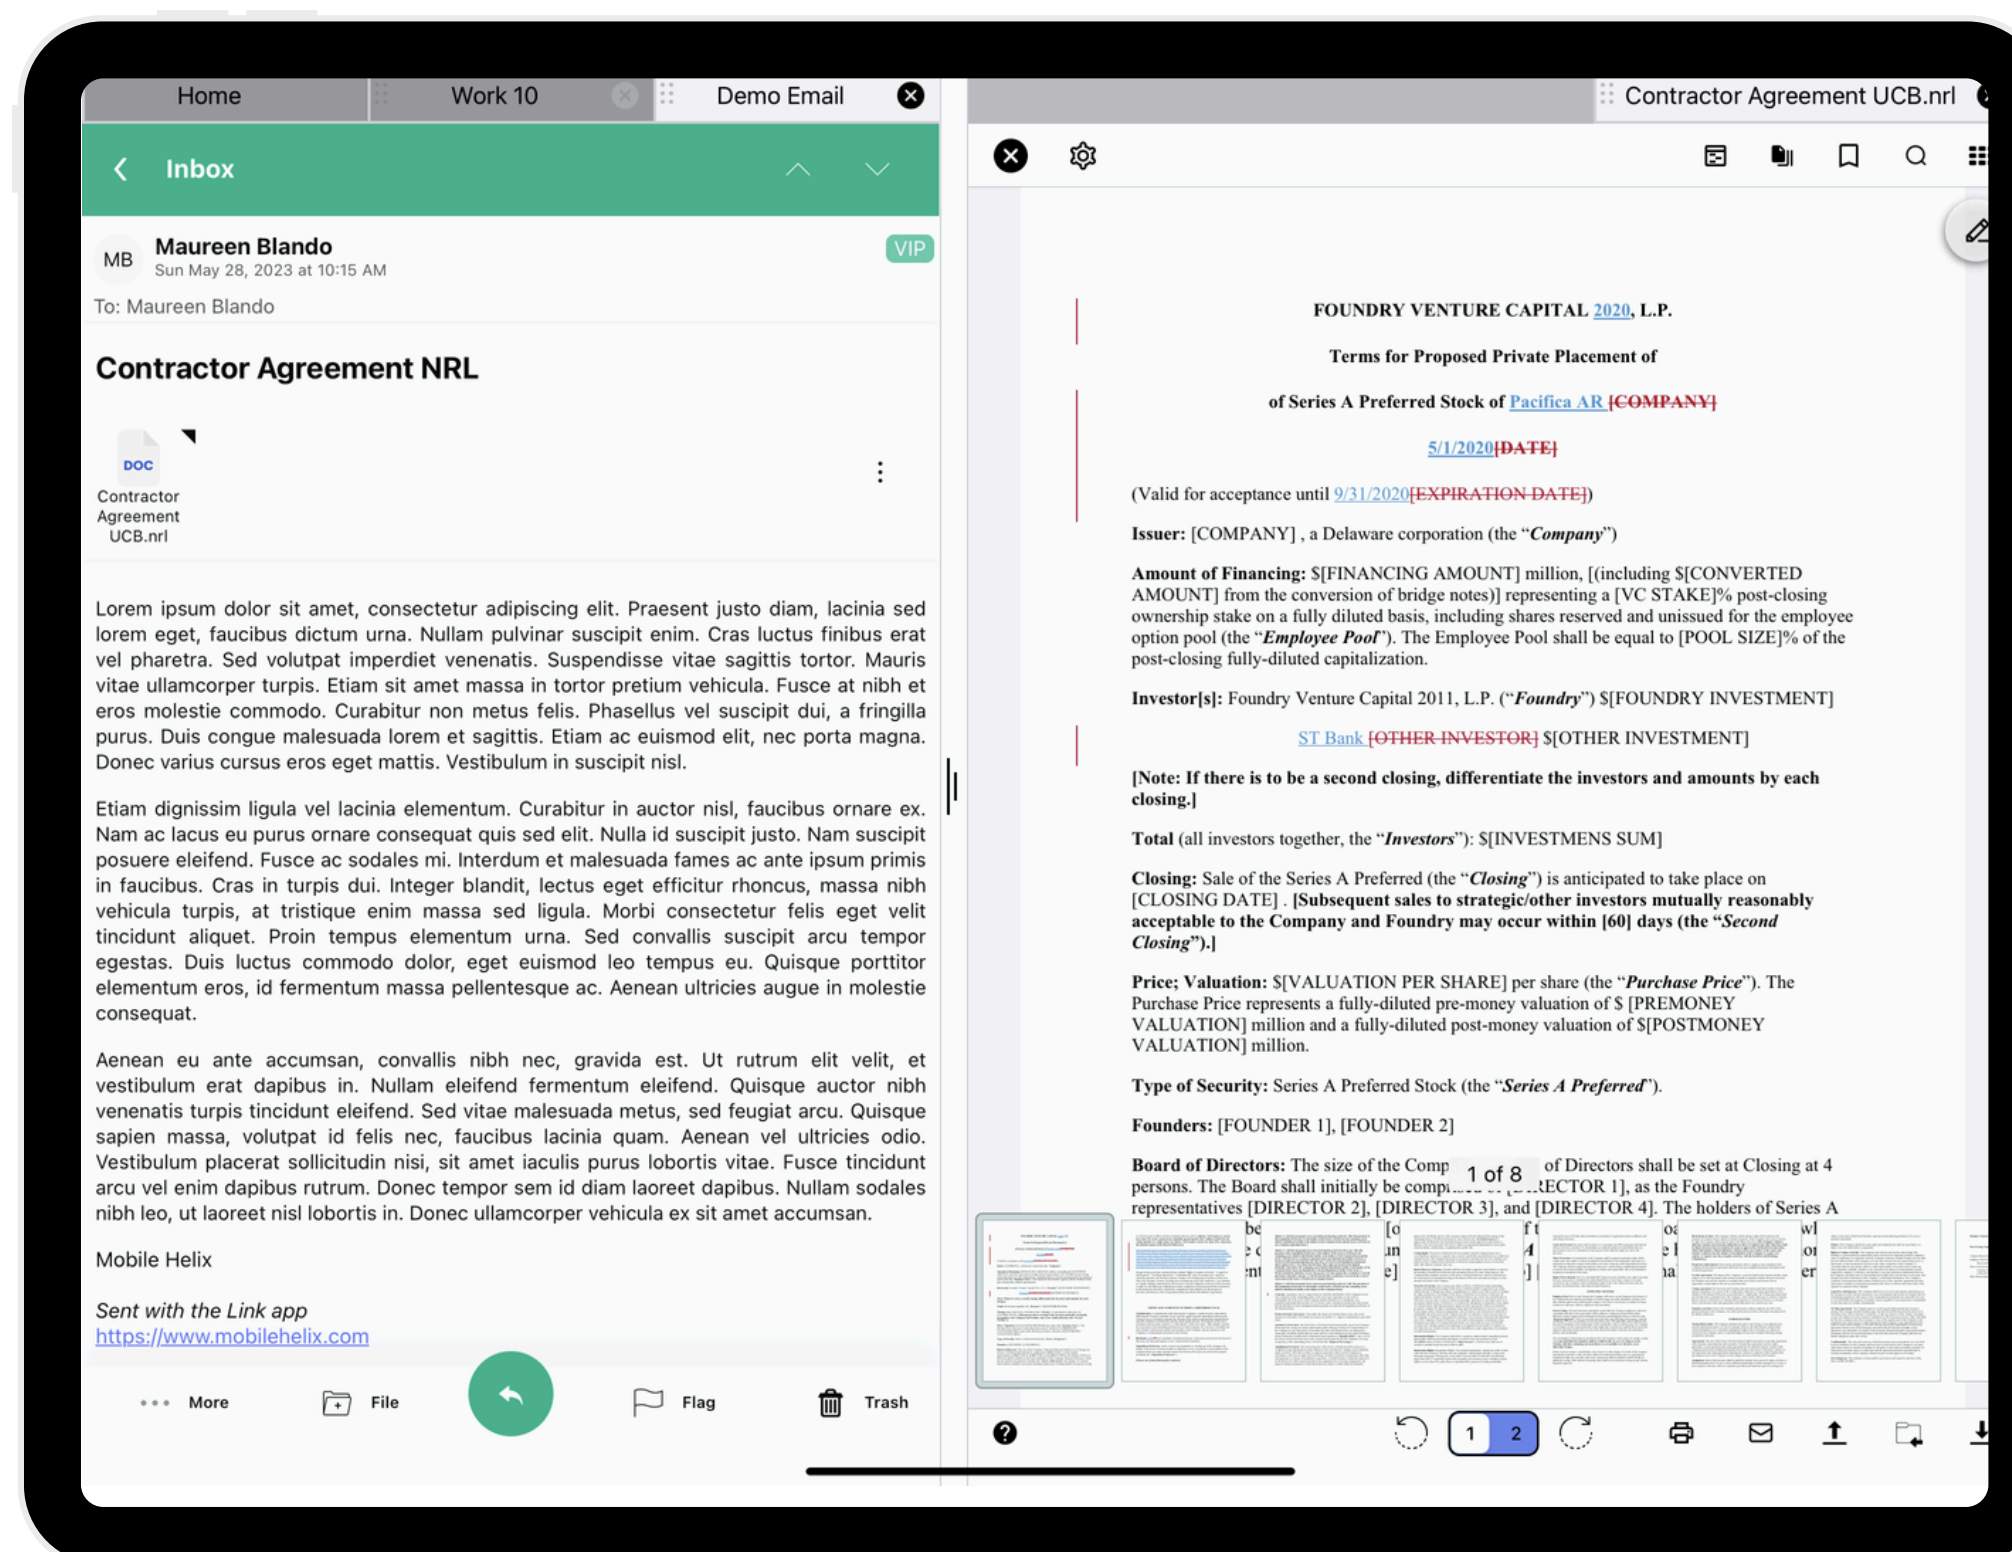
Home | Work 10 | Demo Email | Contractor Agreement UCB.nrl

Inbox

MB Maureen Blando
Sun May 28, 2023 at 10:15 AM
VIP

To: Maureen Blando

Contractor Agreement NRL

DOC
Contractor Agreement UCB.nrl

Lorem ipsum dolor sit amet, consectetur adipiscing elit. Praesent justo diam, lacinia sed lorem eget, faucibus dictum urna. Nullam pulvinar suscipit enim. Cras luctus finibus erat vel pharetra. Sed volutpat imperdiet venenatis. Suspendisse vitae sagittis tortor. Mauris vitae ullamcorper turpis. Etiam sit amet massa in tortor pretium vehicula. Fusce at nibh et eros molestie commodo. Curabitur non metus felis. Phasellus vel suscipit dui, a fringilla purus. Duis congue malesuada lorem et sagittis. Etiam ac euismod elit, nec porta magna. Donec varius cursus eros eget mattis. Vestibulum in suscipit nisl.

Etiam dignissim ligula vel lacinia elementum. Curabitur in auctor nisl, faucibus ornare ex. Nam ac lacus eu purus ornare consequat quis sed elit. Nulla id suscipit justo. Nam suscipit posuere eleifend. Fusce ac sodales mi. Interdum et malesuada fames ac ante ipsum primis in faucibus. Cras in turpis dui. Integer blandit, lectus eget efficitur rhoncus, massa nibh vehicula turpis, at tristique enim massa sed ligula. Morbi consectetur felis eget velit tincidunt aliquet. Proin tempus elementum urna. Sed convallis suscipit arcu tempor egestas. Duis luctus commodo dolor, eget euismod leo tempus eu. Quisque porttitor elementum eros, id fermentum massa pellentesque ac. Aenean ultricies augue in molestie consequat.

Aenean eu ante accumsan, convallis nibh nec, gravida est. Ut rutrum elit velit, et vestibulum erat dapibus in. Nullam eleifend fermentum eleifend. Quisque auctor nibh venenatis turpis tincidunt eleifend. Sed vitae malesuada metus, sed feugiat arcu. Quisque sapien massa, volutpat id felis nec, faucibus lacinia quam. Aenean vel ultricies odio. Vestibulum placerat sollicitudin nisi, sit amet iaculis purus lobortis vitae. Fusce tincidunt arcu vel enim dapibus rutrum. Donec tempor sem id diam laoreet dapibus. Nullam sodales nibh leo, ut laoreet nisl lobortis in. Donec ullamcorper vehicula ex sit amet accumsan.

Mobile Helix

Sent with the Link app
https://www.mobilehelix.com

More File Flag Trash

FOUNDRY VENTURE CAPITAL 2020, L.P.

Terms for Proposed Private Placement of

of Series A Preferred Stock of Pacifica AR [COMPANY]

5/1/2020[DATE]

(Valid for acceptance until 9/31/2020[EXPIRATION DATE])

Issuer: [COMPANY] , a Delaware corporation (the "Company")

Amount of Financing: $[FINANCING AMOUNT] million, [(including $[CONVERTED AMOUNT] from the conversion of bridge notes)] representing a [VC STAKE]% post-closing ownership stake on a fully diluted basis, including shares reserved and unissued for the employee option pool (the "Employee Pool"). The Employee Pool shall be equal to [POOL SIZE]% of the post-closing fully-diluted capitalization.

Investor[s]: Foundry Venture Capital 2011, L.P. ("Foundry") $[FOUNDRY INVESTMENT]

ST Bank [OTHER INVESTOR] $[OTHER INVESTMENT]

[Note: If there is to be a second closing, differentiate the investors and amounts by each closing.]

Total (all investors together, the "Investors"): $[INVESTMENS SUM]

Closing: Sale of the Series A Preferred (the "Closing") is anticipated to take place on [CLOSING DATE] . [Subsequent sales to strategic/other investors mutually reasonably acceptable to the Company and Foundry may occur within [60] days (the "Second Closing").]

Price; Valuation: $[VALUATION PER SHARE] per share (the "Purchase Price"). The Purchase Price represents a fully-diluted pre-money valuation of $ [PREMONEY VALUATION] million and a fully-diluted post-money valuation of $[POSTMONEY VALUATION] million.

Type of Security: Series A Preferred Stock (the "Series A Preferred").

Founders: [FOUNDER 1], [FOUNDER 2]

Board of Directors: The size of the Comp 1 of 8 of Directors shall be set at Closing at 4 persons. The Board shall initially be comp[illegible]ECTOR 1], as the Foundry representatives [DIRECTOR 2], [DIRECTOR 3], and [DIRECTOR 4]. The holders of Series A

1 2